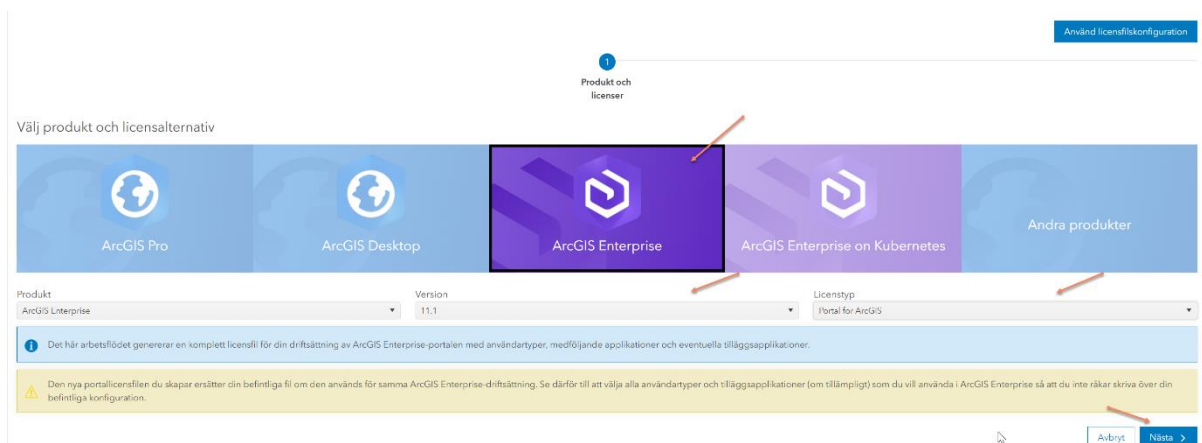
Använd licensfilskonfiguration

1
Produkt och licenser

Välj produkt och licensalternativ

ArcGIS Pro

ArcGIS Desktop

ArcGIS Enterprise

ArcGIS Enterprise on Kubernetes

Andra produkter

Produkt
ArcGIS Enterprise

Version
11.1

Licenstyp
Portal for ArcGIS

Det här arbetsflödet genererar en komplett licensfil för din driftsättning av ArcGIS Enterprise-portalen med användartyper, medföljande applikationer och eventuella tilläggsapplikationer.

Den nya portallicensfilen du skapar ersätter din befintliga fil om den används för samma ArcGIS Enterprise-driftsättning. Se därför till att välja alla användartyper och tilläggsapplikationer (om tillämpligt) som du vill använda i ArcGIS Enterprise så att du inte råkar skriva över din befintliga konfiguration.

Avbryt
Nästa >